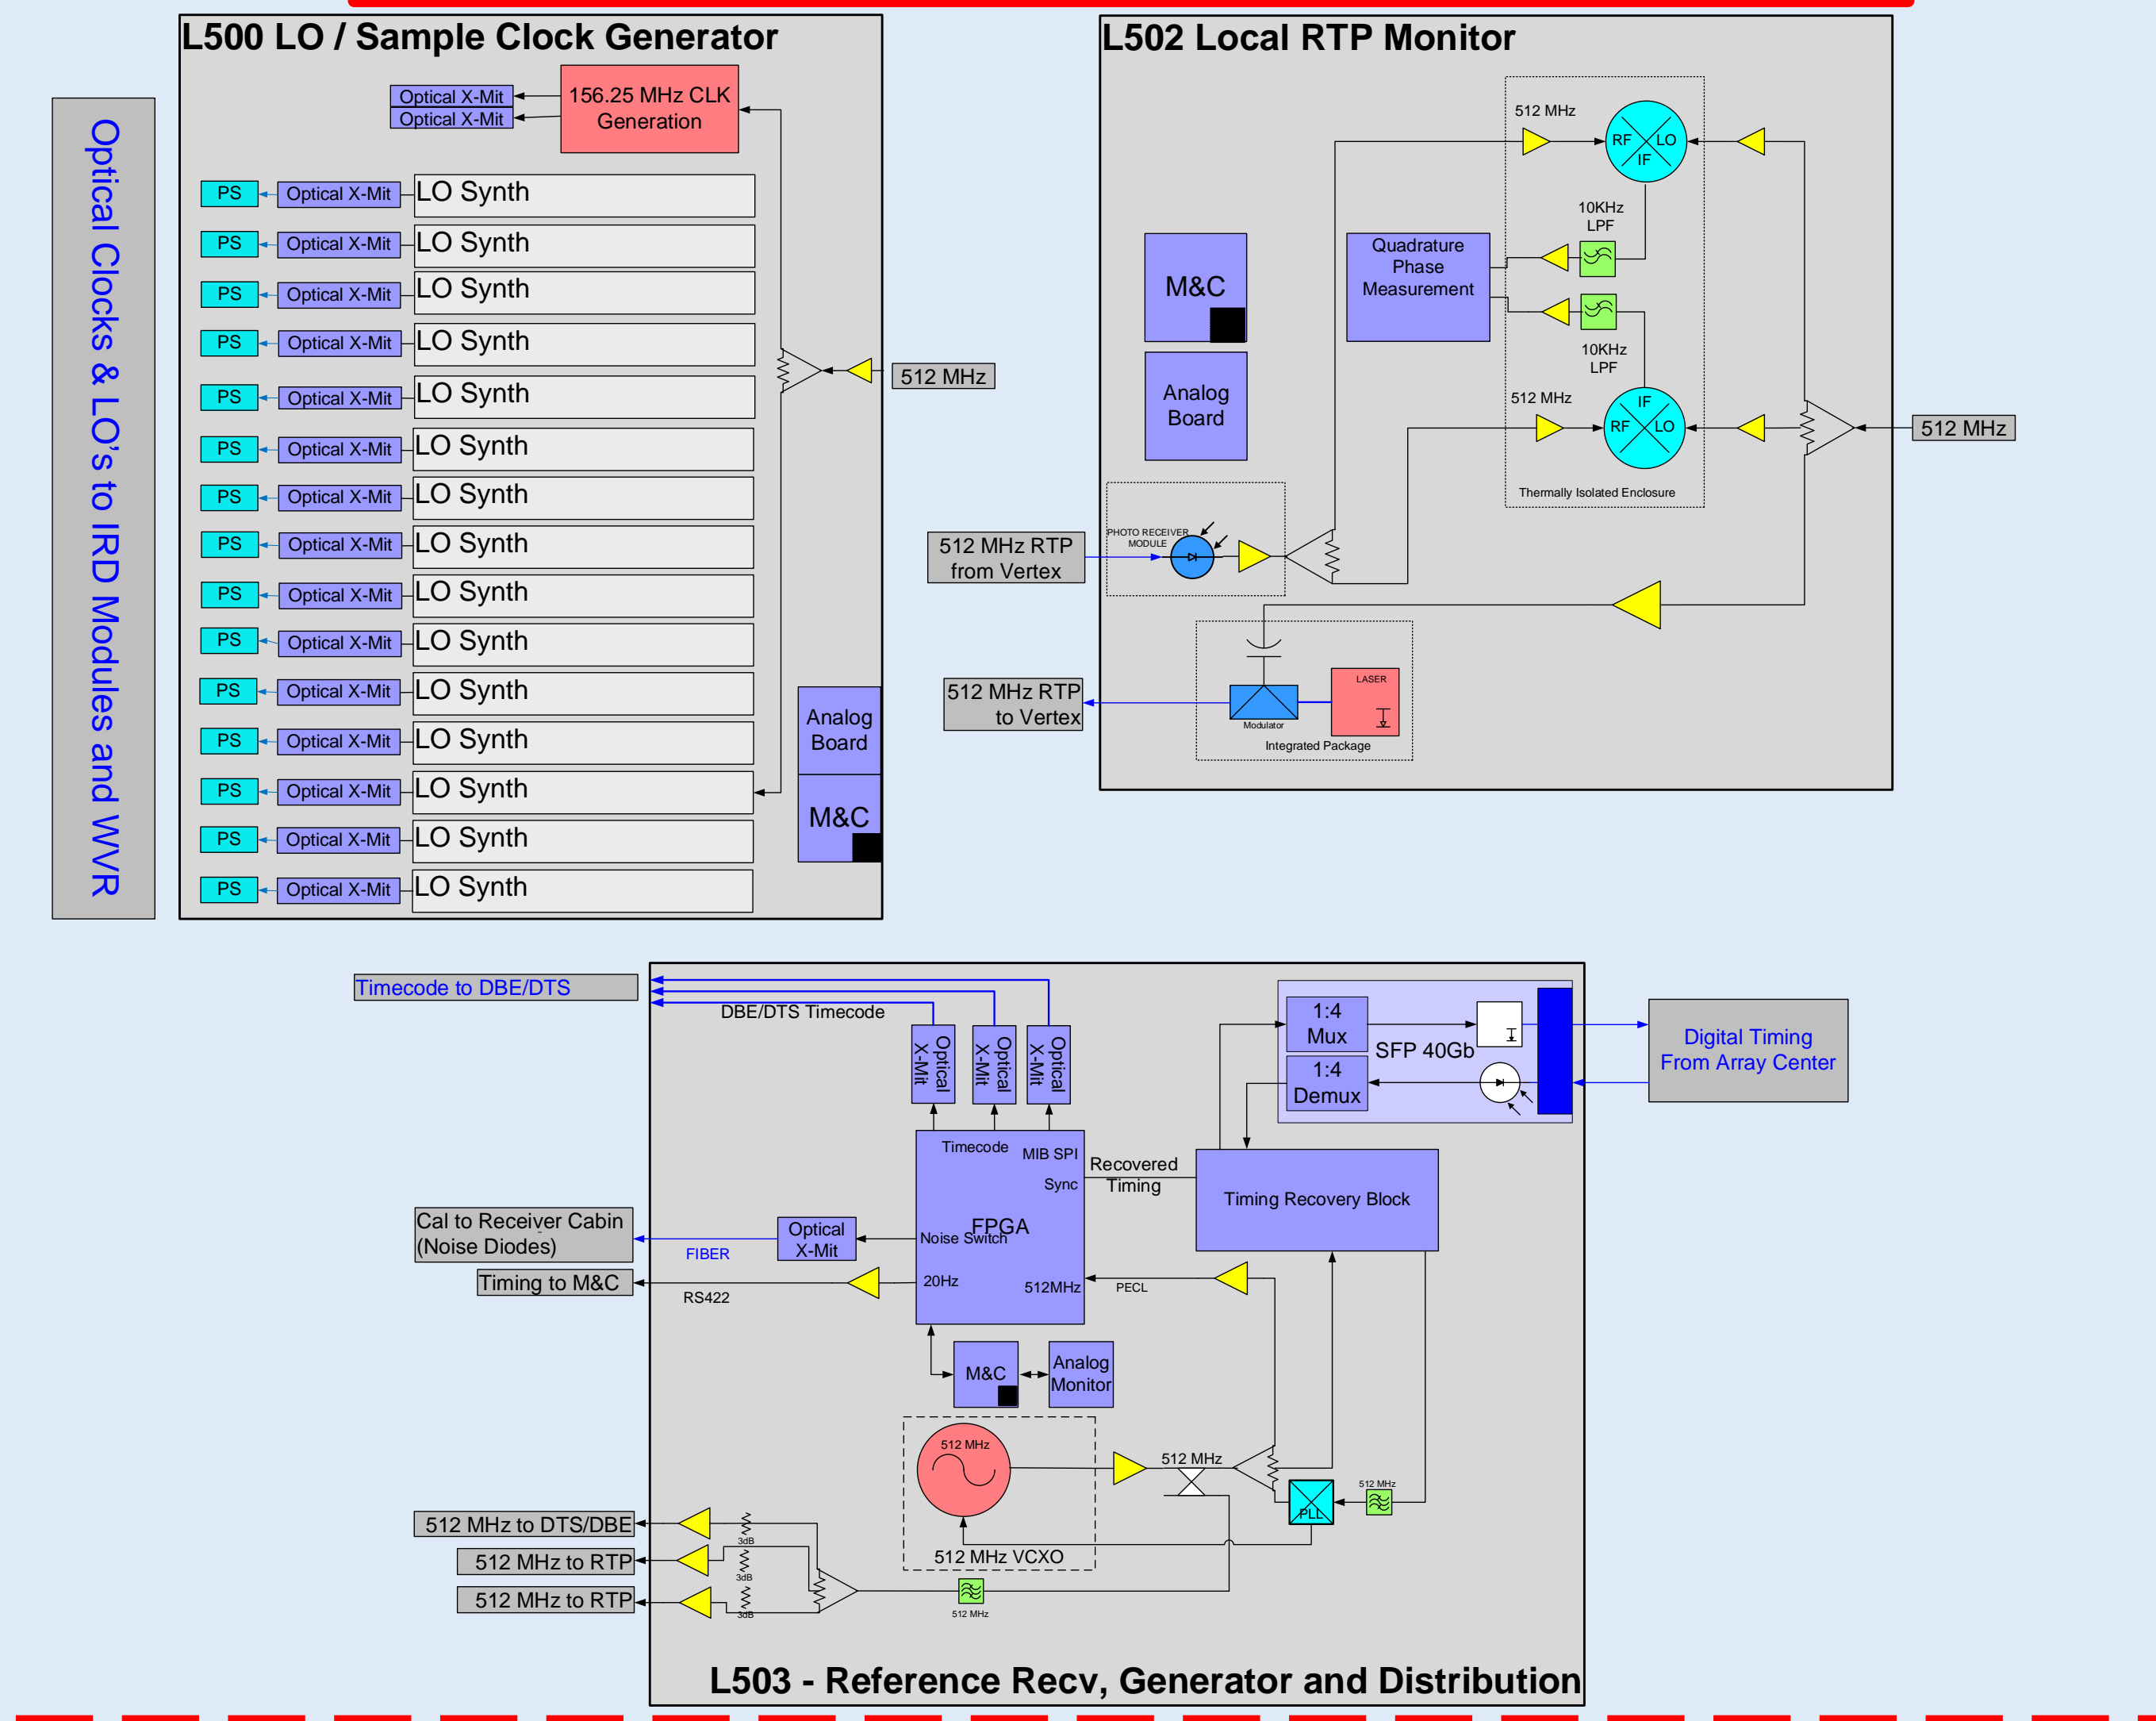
Optical Clocks & LO's to IRD Modules and WVR

L500 LO / Sample Clock Generator

Optical X-Mit
Optical X-Mit
156.25 MHz CLK Generation

PS Optical X-Mit LO Synth
PS Optical X-Mit LO Synth
PS Optical X-Mit LO Synth
PS Optical X-Mit LO Synth
PS Optical X-Mit LO Synth
PS Optical X-Mit LO Synth
PS Optical X-Mit LO Synth
PS Optical X-Mit LO Synth
PS Optical X-Mit LO Synth
PS Optical X-Mit LO Synth
PS Optical X-Mit LO Synth
PS Optical X-Mit LO Synth
PS Optical X-Mit LO Synth
PS Optical X-Mit LO Synth
PS Optical X-Mit LO Synth

512 MHz
Analog Board
M&C

L502 Local RTP Monitor

512 MHz
RF LO IF
10KHz LPF
M&C
Quadrature Phase Measurement
10KHz LPF
512 MHz
IF RF LO
Analog Board
Thermally Isolated Enclosure
512 MHz
PHOTO RECEIVER MODULE
512 MHz RTP from Vertex
LASER
512 MHz RTP to Vertex
Modulator
Integrated Package

Timecode to DBE/DTS
DBE/DTS Timecode
Optical X-Mit
Optical X-Mit
Optical X-Mit
1:4 Mux
SFP 40Gb
1:4 Demux
Digital Timing From Array Center
Timecode
MIB SPI
Sync
Recovered Timing
Timing Recovery Block
Cal to Receiver Cabin (Noise Diodes)
FIBER
Optical X-Mit
FPGA
Noise Switch
Timing to M&C
20Hz
512MHz
PECL
RS422
M&C
Analog Monitor
512 MHz
512 MHz
512 MHz
PLL
512 MHz to DTS/DBE
3dB
512 MHz to RTP
3dB
512 MHz VCXO
512 MHz to RTP
3dB
512 MHz

L503 - Reference Recv, Generator and Distribution